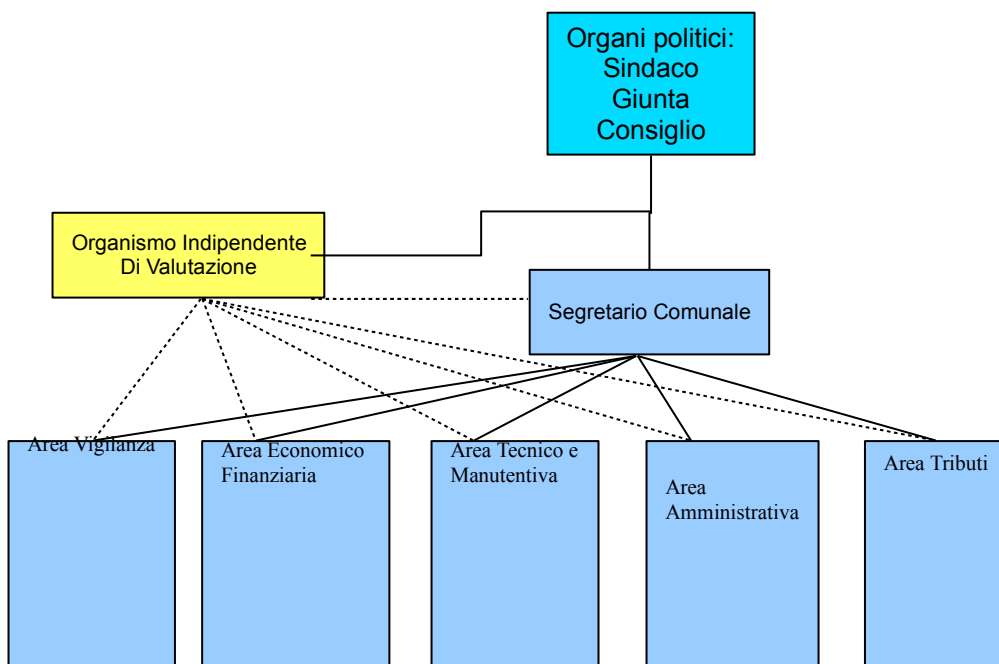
Organi politici:
Sindaco
Giunta
Consiglio

Organismo Indipendente
Di Valutazione

Segretario Comunale

Area Vigilanza

Area Economico Finanziaria

Area Tecnico e Manutentiva

Area Amministrativa

Area Tributi